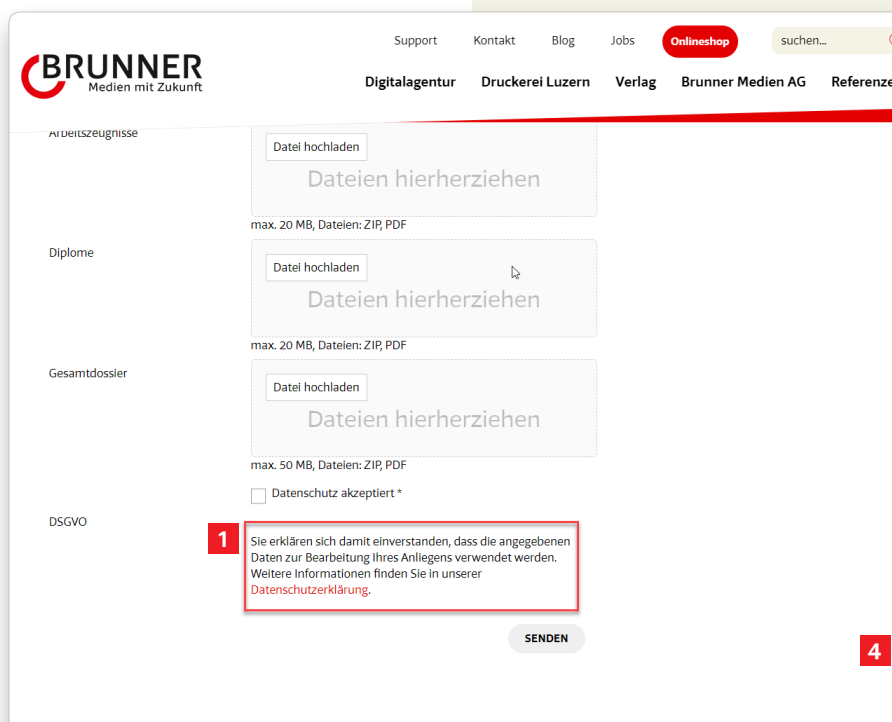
BRUNNER
Medien mit Zukunft

Support Kontakt Blog Jobs Onlineshop suchen...

Digitalagentur Druckerei Luzern Verlag Brunner Medien AG Referenze

Arbeitszeugnisse

Datei hochladen
Dateien hierherziehen

max. 20 MB, Dateien: ZIP, PDF

Diplome

Datei hochladen
Dateien hierherziehen

max. 20 MB, Dateien: ZIP, PDF

Gesamtdossier

Datei hochladen
Dateien hierherziehen

max. 50 MB, Dateien: ZIP, PDF

Datenschutz akzeptiert *

DSGVO

1

Sie erklären sich damit einverstanden, dass die angegebenen Daten zur Bearbeitung Ihres Anliegens verwendet werden. Weitere Informationen finden Sie in unserer Datenschutzerklärung.

SENDEN

4